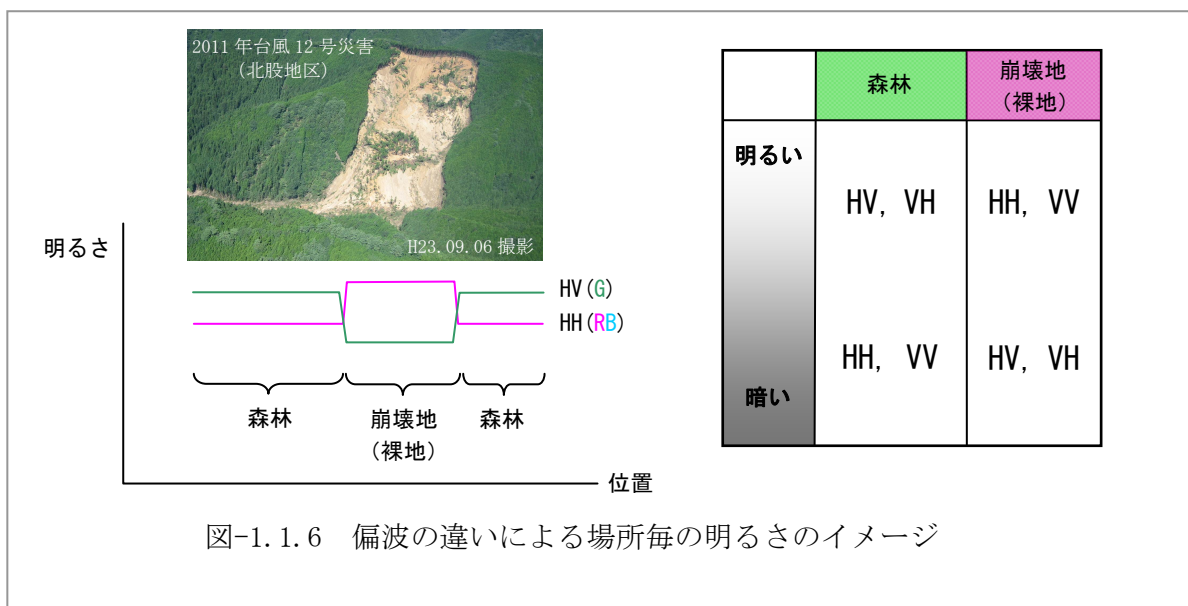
2011 年台風 12 号災害
（北股地区）

H23.09.06 撮影

明るさ

HV(G)
HH(RB)

森林　崩壊地（裸地）　森林

位置

|  | 森林 | 崩壊地（裸地） |
|---|---|---|
| 明るい | HV, VH | HH, VV |
| 暗い | HH, VV | HV, VH |

図-1.1.6　偏波の違いによる場所毎の明るさのイメージ